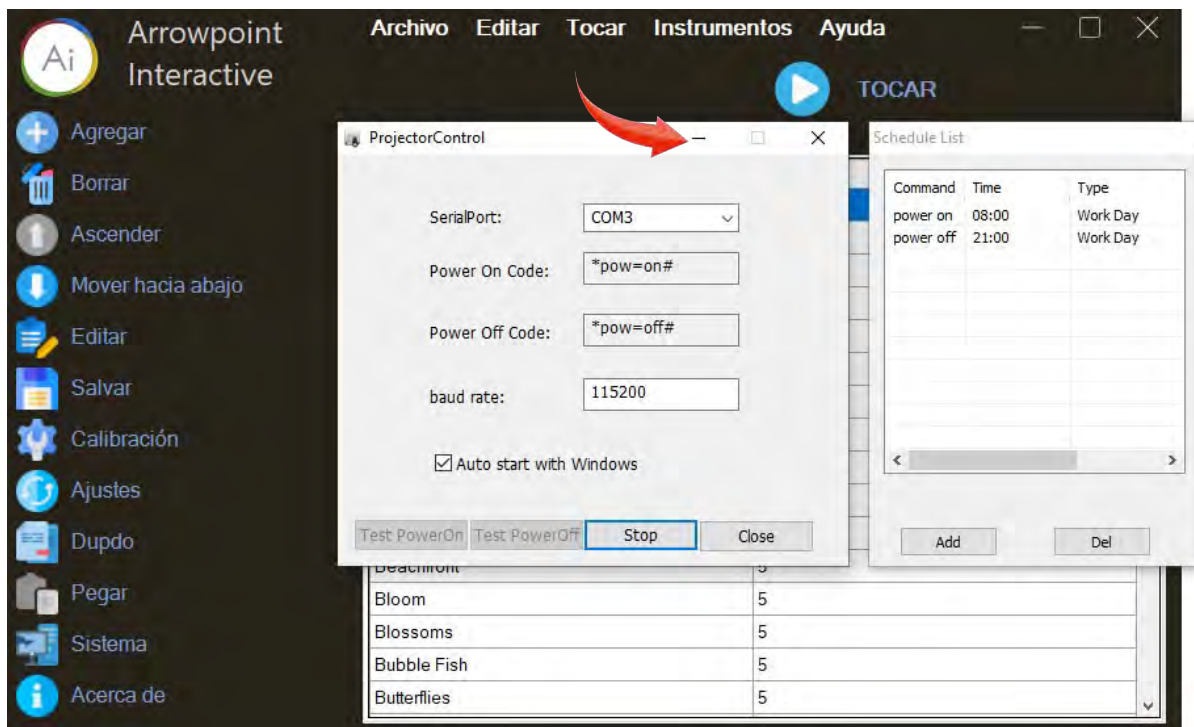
Ai

Arrowpoint Interactive

Archivo Editar Tocar Instrumentos Ayuda

TOCAR

Agregar
Borrar
Ascender
Mover hacia abajo
Editar
Salvar
Calibración
Ajustes
Dupdo
Pegar
Sistema
Acerca de

ProjectorControl

SerialPort: COM3

Power On Code: *pow=on#

Power Off Code: *pow=off#

baud rate: 115200

Auto start with Windows

Test PowerOn Test PowerOff Stop Close

Schedule List

| Command | Time | Type |
|---|---|---|
| power on | 08:00 | Work Day |
| power off | 21:00 | Work Day |

Add Del

| Beachfront | 5 |
|---|---|
| Bloom | 5 |
| Blossoms | 5 |
| Bubble Fish | 5 |
| Butterflies | 5 |